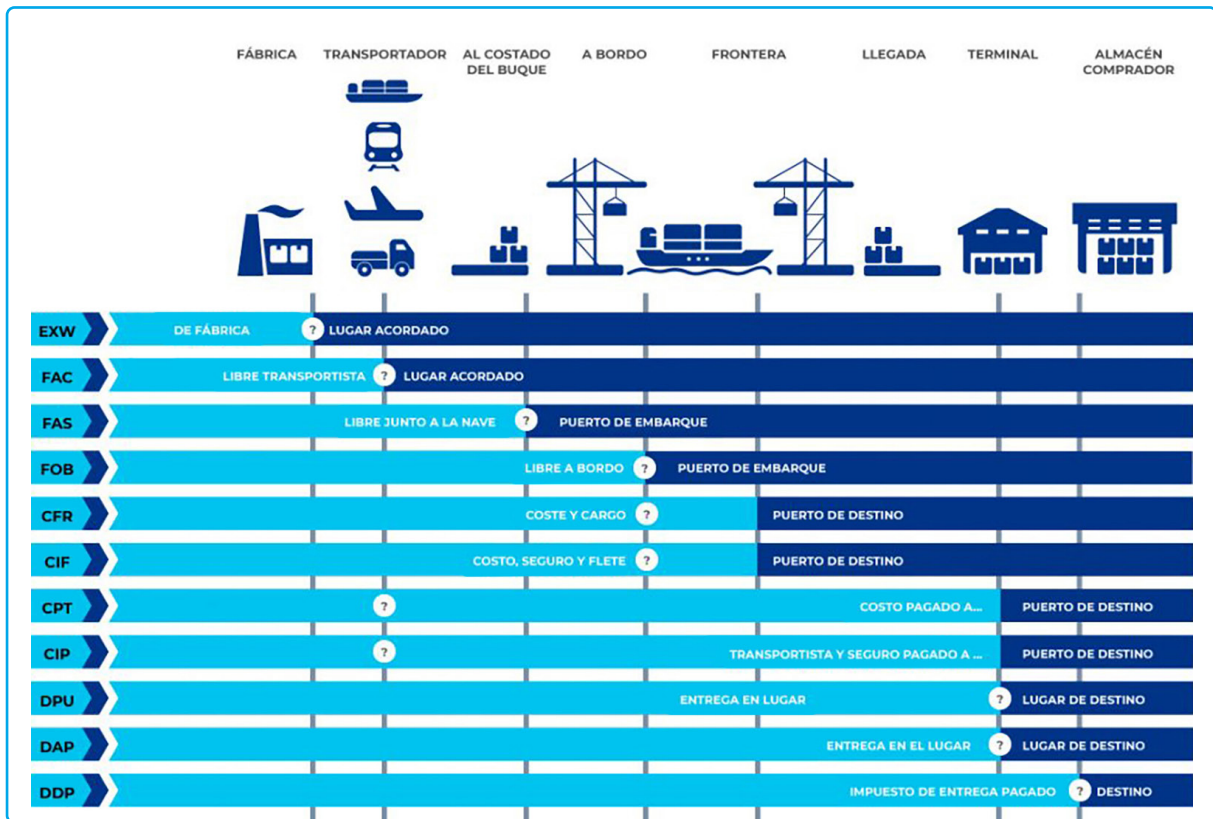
FÁBRICA TRANSPORTADOR AL COSTADO DEL BUQUE A BORDO FRONTERA LLEGADA TERMINAL ALMACÉN COMPRADOR

EXW DE FÁBRICA ? LUGAR ACORDADO
FAC LIBRE TRANSPORTISTA ? LUGAR ACORDADO
FAS LIBRE JUNTO A LA NAVE ? PUERTO DE EMBARQUE
FOB LIBRE A BORDO ? PUERTO DE EMBARQUE
CFR COSTE Y CARGO ? PUERTO DE DESTINO
CIF COSTO, SEGURO Y FLETE ? PUERTO DE DESTINO
CPT ? COSTO PAGADO A... PUERTO DE DESTINO
CIP ? TRANSPORTISTA Y SEGURO PAGADO A ... PUERTO DE DESTINO
DPU ENTREGA EN LUGAR ? LUGAR DE DESTINO
DAP ENTREGA EN EL LUGAR ? LUGAR DE DESTINO
DDP IMPUESTO DE ENTREGA PAGADO ? DESTINO